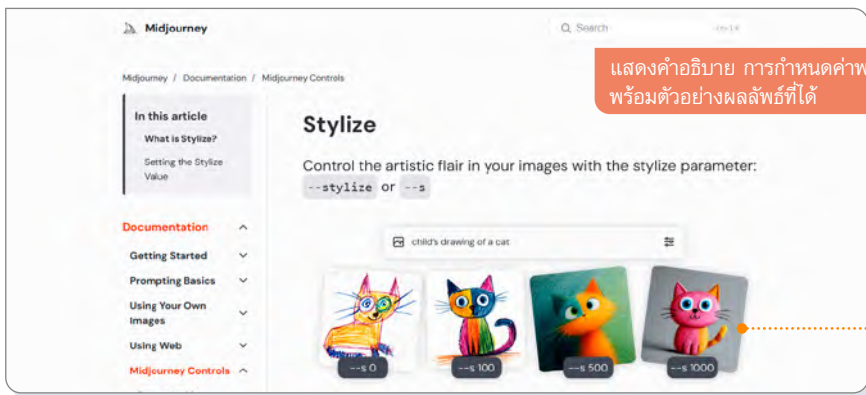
Midjourney

Search

Ctrl K

Midjourney / Documentation / Midjourney Controls

แสดงคำอธิบาย การกำหนดค่าพ
พร้อมตัวอย่างผลลัพธ์ที่ได้

In this article

What is Stylize?

Setting the Stylize Value

Documentation

Getting Started

Prompting Basics

Using Your Own Images

Using Web

Midjourney Controls

Stylize

Control the artistic flair in your images with the stylize parameter: `--stylize` or `--s`

child's drawing of a cat

--s 0

--s 100

--s 500

--s 1000